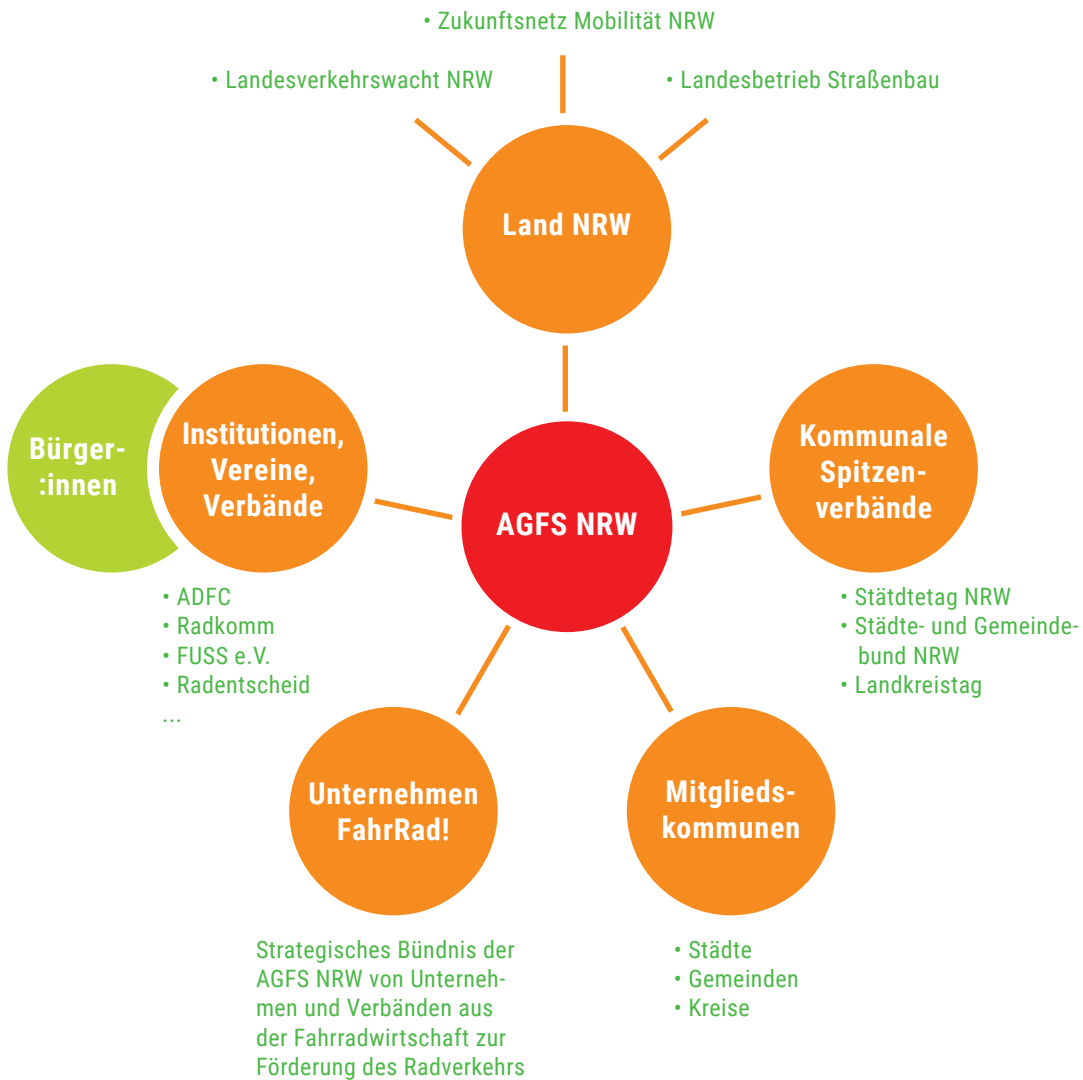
• Zukunftsnetz Mobilität NRW

• Landesverkehrswacht NRW

• Landesbetrieb Straßenbau

Land NRW

Bürger-:innen

Institutionen, Vereine, Verbände

AGFS NRW

Kommunale Spitzenverbände

• ADFC
• Radkomm
• FUSS e.V.
• Radentscheid
...

• Stätdtetag NRW
• Städte- und Gemeindebund NRW
• Landkreistag

Unternehmen FahrRad!

Mitgliedskommunen

Strategisches Bündnis der AGFS NRW von Unternehmen und Verbänden aus der Fahrradwirtschaft zur Förderung des Radverkehrs

• Städte
• Gemeinden
• Kreise